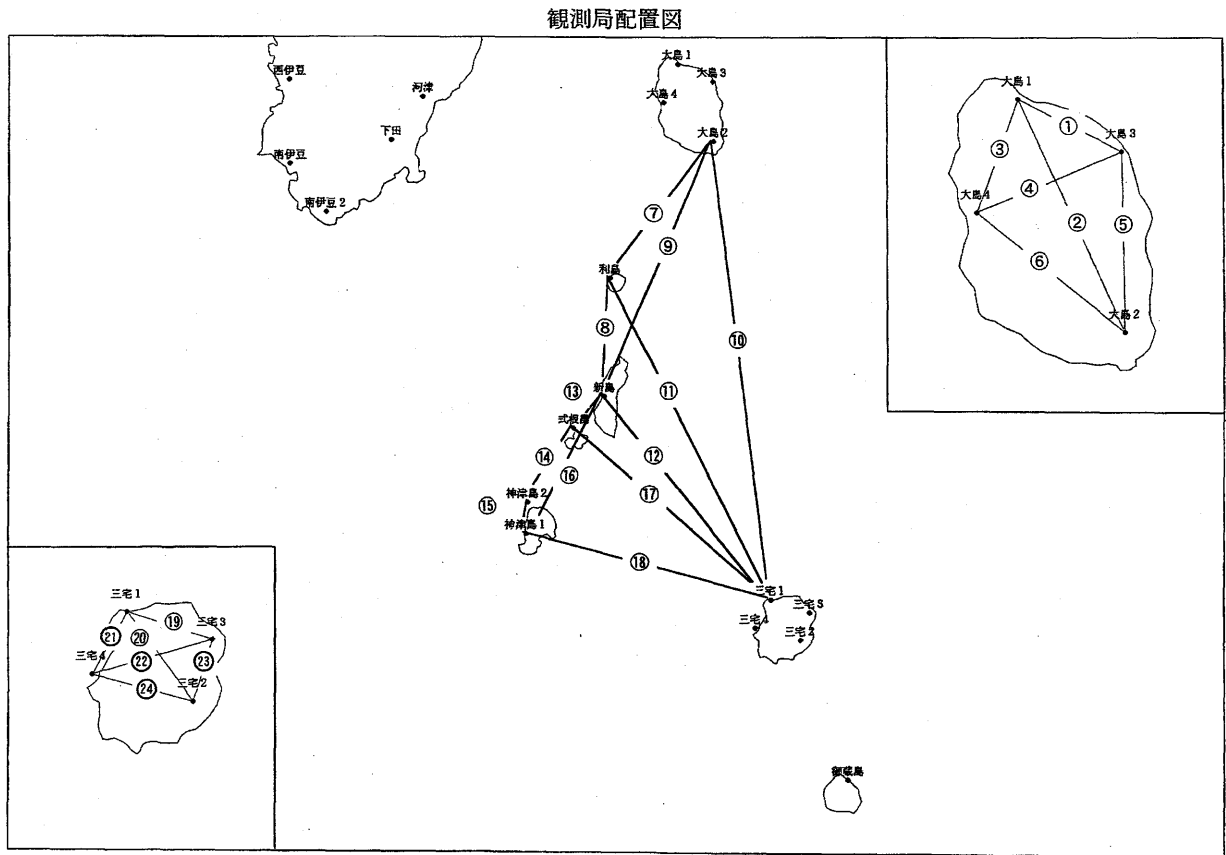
観測局配置図

西伊豆
河津
下田
南伊豆
南伊豆２

大島１
大島３
大島４
大島２

⑦
⑨
利島
⑧
⑩
⑬
新島
⑪
式根島
⑫
⑭
⑯
⑰
⑮
神津島２
神津島１
⑱
三宅１
三宅３
三宅４
三宅２
御蔵島

大島１
①
大島３
③
④
大島４
②
⑤
⑥
大島２

三宅１
⑲
三宅３
㉑
⑳
三宅４
㉒
㉓
㉔
三宅２